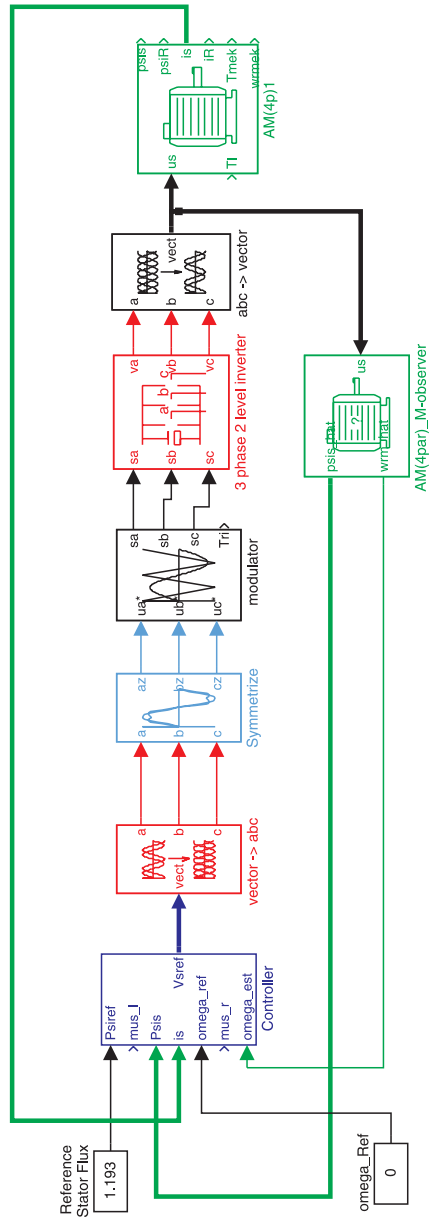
psis
psiR
is
iR
Tmek
wrmek
us
Tl
AM(4p)1

a
b
c
vect
abc -> vector

us
psis_hat
wrm_hat
AM(4par)_M-observer

va
vb
vc
sa
sb
sc
a
b
c
3 phase 2 level inverter

sa
sb
sc
Tri
ua*
ub*
uc*
modulator

az
bz
cz
a
b
c
Symmetrize

a
b
c
vect
vector -> abc

Psiref
mus_l
Psis
is
omega_ref
mus_r
omega_est
Vsref
Controller

Reference Stator Flux
1.193

omega_Ref
0